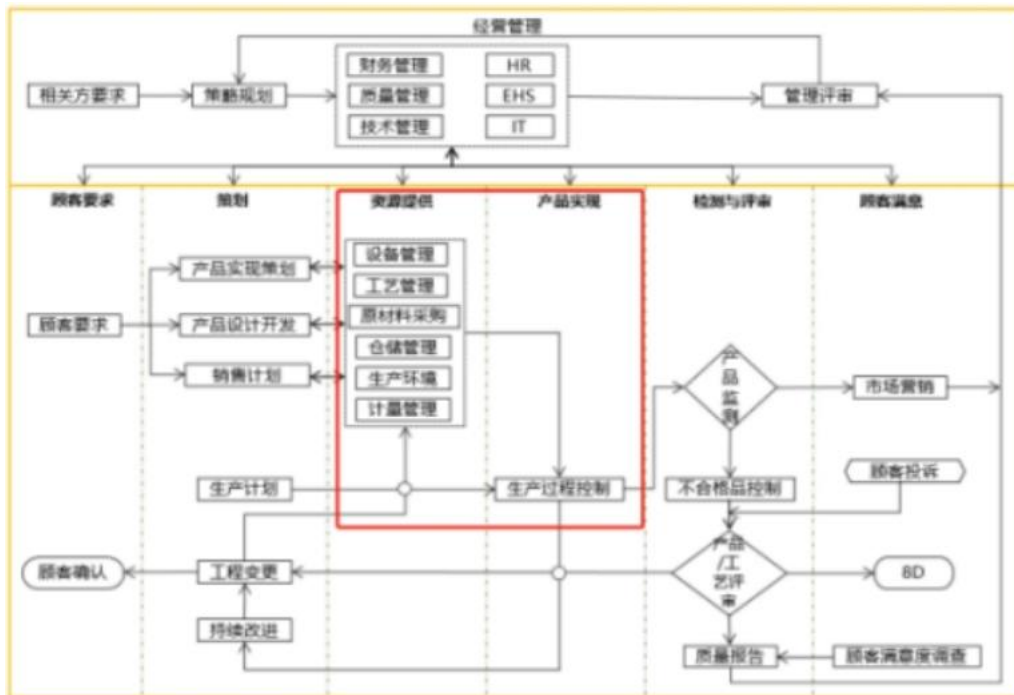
经营管理

相关方要求
策略规划
财务管理
HR
质量管理
EHS
技术管理
IT
管理评审

顾客要求
策划
资源提供
产品实现
检测与评审
顾客满意

产品实现策划
顾客要求
产品设计开发
销售计划
设备管理
工艺管理
原材料采购
仓储管理
生产环境
计量管理
产品监测
市场营销
顾客投诉
生产计划
生产过程控制
不合格品控制
顾客确认
工程变更
产品/工艺评审
8D
持续改进
质量报告
顾客满意度调查